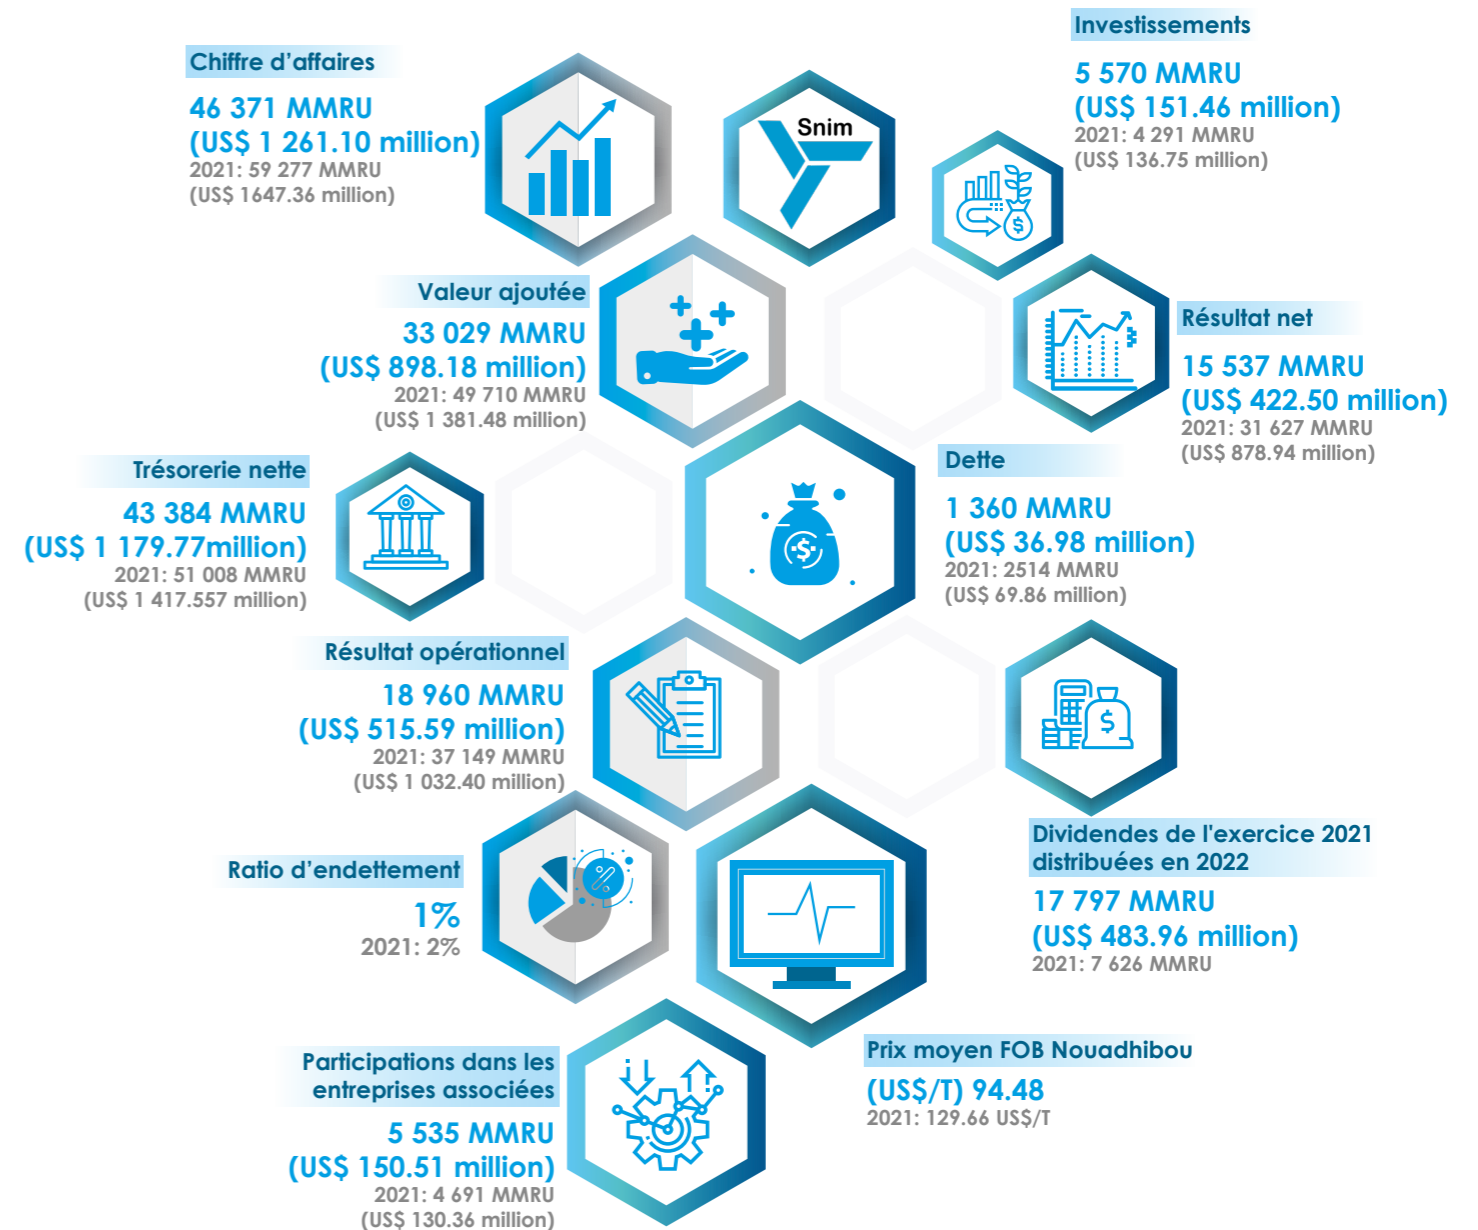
Chiffre d'affaires

46 371 MMRU
(US$ 1 261.10 million)
2021: 59 277 MMRU
(US$ 1647.36 million)

Snim

Investissements

5 570 MMRU
(US$ 151.46 million)
2021: 4 291 MMRU
(US$ 136.75 million)

Valeur ajoutée

33 029 MMRU
(US$ 898.18 million)
2021: 49 710 MMRU
(US$ 1 381.48 million)

Résultat net

15 537 MMRU
(US$ 422.50 million)
2021: 31 627 MMRU
(US$ 878.94 million)

Trésorerie nette

43 384 MMRU
(US$ 1 179.77million)
2021: 51 008 MMRU
(US$ 1 417.557 million)

Dette

1 360 MMRU
(US$ 36.98 million)
2021: 2514 MMRU
(US$ 69.86 million)

Résultat opérationnel

18 960 MMRU
(US$ 515.59 million)
2021: 37 149 MMRU
(US$ 1 032.40 million)

Dividendes de l'exercice 2021 distribuées en 2022

17 797 MMRU
(US$ 483.96 million)
2021: 7 626 MMRU

Ratio d'endettement

1%
2021: 2%

Prix moyen FOB Nouadhibou

(US$/T) 94.48
2021: 129.66 US$/T

Participations dans les entreprises associées

5 535 MMRU
(US$ 150.51 million)
2021: 4 691 MMRU
(US$ 130.36 million)